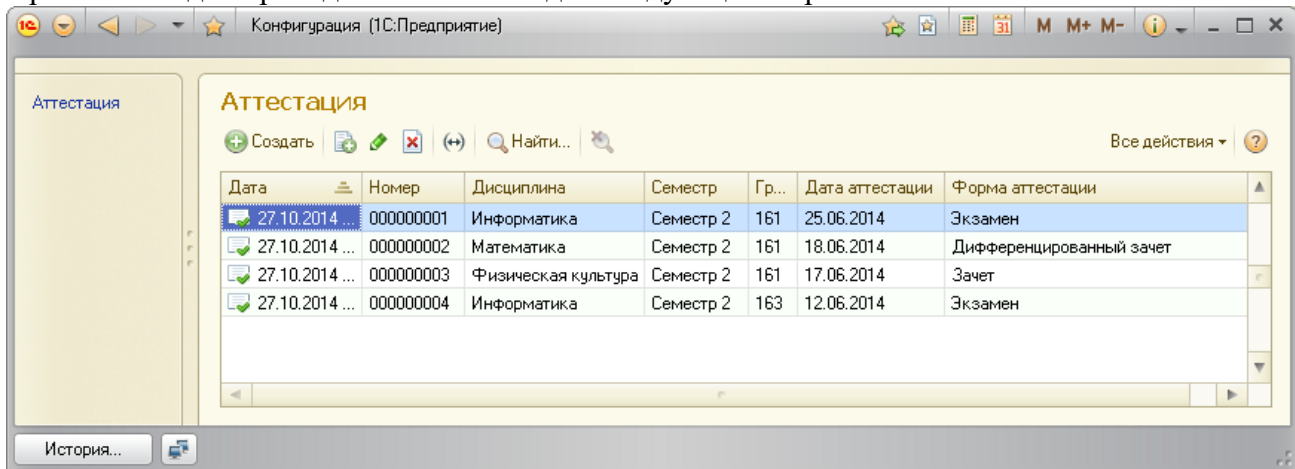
Конфигурация (1С:Предприятие)

M M+ M-

Аттестация

Аттестация

Создать

Найти...

Все действия

| Дата | Номер | Дисциплина | Семестр | Гр... | Дата аттестации | Форма аттестации |
|---|---|---|---|---|---|---|
| 27.10.2014 ... | 000000001 | Информатика | Семестр 2 | 161 | 25.06.2014 | Экзамен |
| 27.10.2014 ... | 000000002 | Математика | Семестр 2 | 161 | 18.06.2014 | Дифференцированный зачет |
| 27.10.2014 ... | 000000003 | Физическая культура | Семестр 2 | 161 | 17.06.2014 | Зачет |
| 27.10.2014 ... | 000000004 | Информатика | Семестр 2 | 163 | 12.06.2014 | Экзамен |

История...